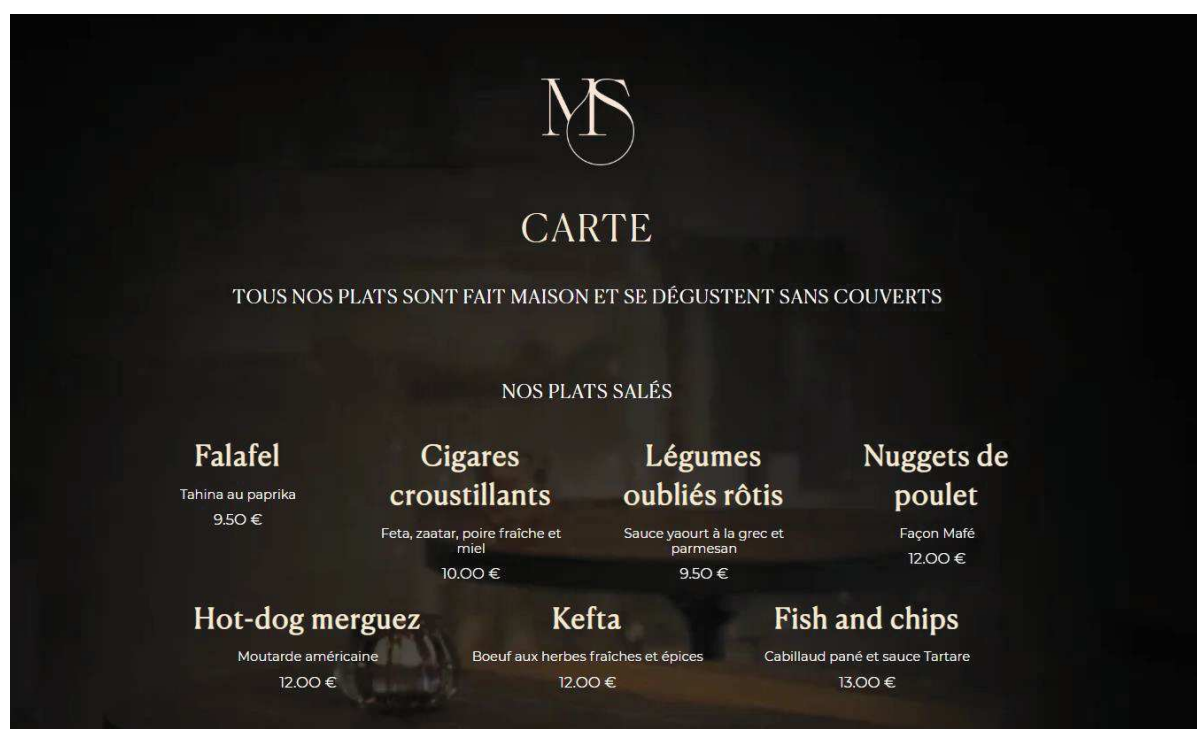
MS

CARTE

TOUS NOS PLATS SONT FAIT MAISON ET SE DÉGUSTENT SANS COUVERTS

NOS PLATS SALÉS

Falafel
Tahina au paprika
9.50 €

Cigares croustillants
Feta, zaatar, poire fraîche et miel
10.00 €

Légumes oubliés rôtis
Sauce yaourt à la grec et parmesan
9.50 €

Nuggets de poulet
Façon Mafé
12.00 €

Hot-dog merguez
Moutarde américaine
12.00 €

Kefta
Boeuf aux herbes fraîches et épices
12.00 €

Fish and chips
Cabillaud pané et sauce Tartare
13.00 €